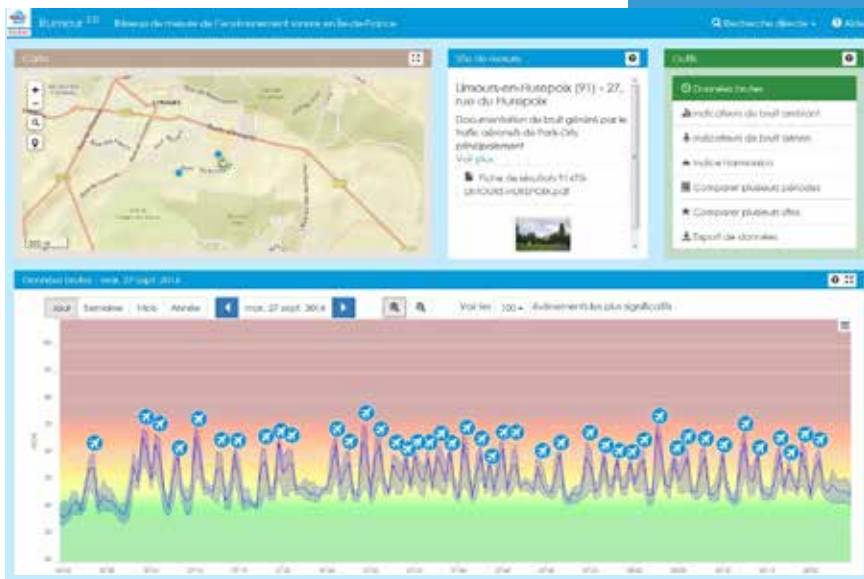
Rumeur 2.0 Réseau de mesure de l'environnement sonore en Île-de-France

Recherche directe Aide

Carte

Site de mesure

Limours-en-Hurepoix (91) - 27, rue du Hurepoix

Documentation du bruit généré par le trafic aérien de Paris-Orly principalement

Voir plus

Fiche de résultats 91-LIMOURS-HUREPOIX.pdf

Outils

Données brutes

Indicateurs du bruit ambiant

Indicateurs du bruit aérien

Indice Harmonica

Comparer plusieurs périodes

Comparer plusieurs sites

Export de données

Données brutes - mar. 27 sept. 2016

Jour Semaine Mois Année

mar. 27 sept. 2016

Voir les 100 évènements les plus significatifs

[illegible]